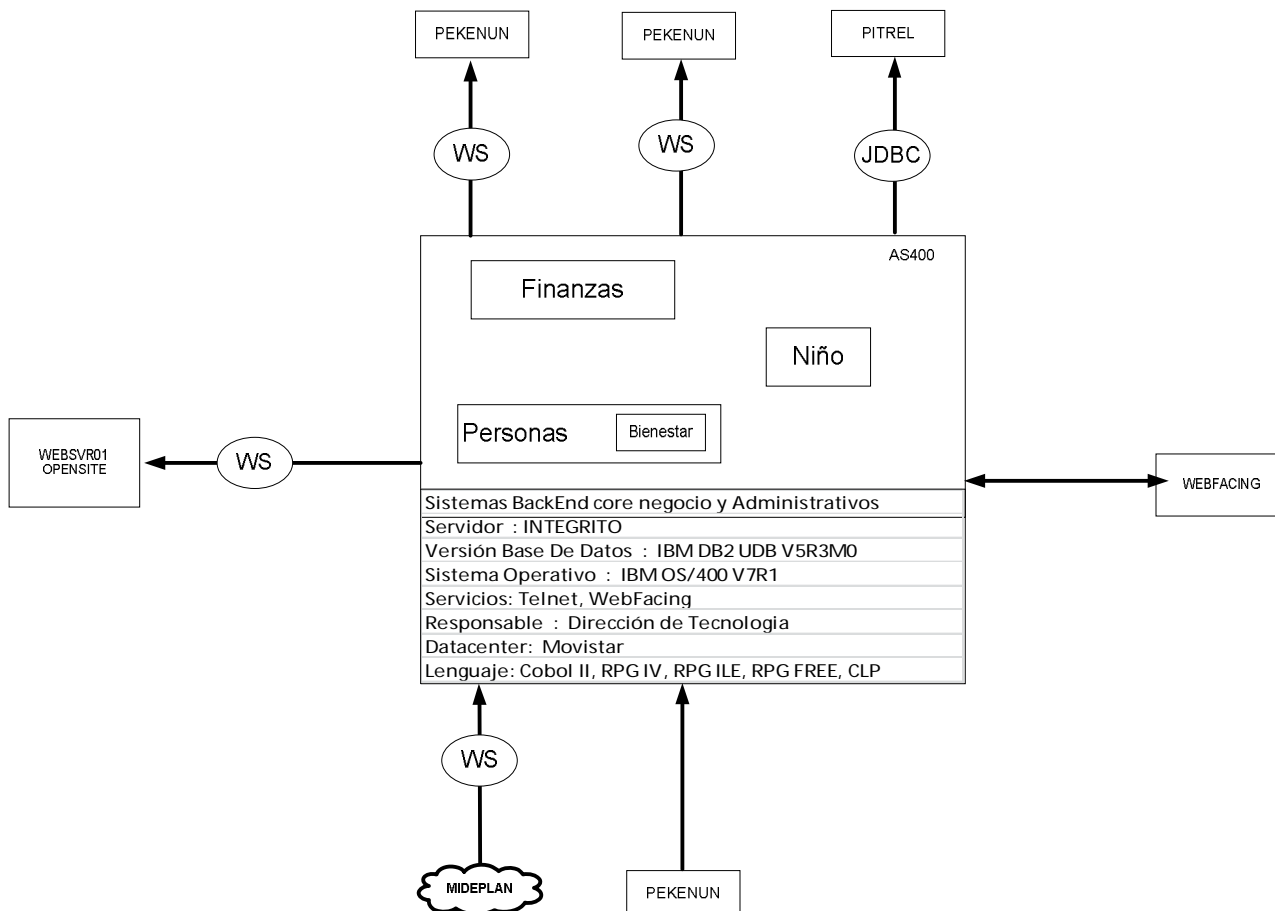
PEKENUN

PEKENUN

PITREL

WS

WS

JDBC

AS400

Finanzas

Niño

Personas

Bienestar

WEBSVR01
OPENSITE

WS

WEBFACING

Sistemas BackEnd core negocio y Administrativos
Servidor : INTEGRITO
Versión Base De Datos : IBM DB2 UDB V5R3M0
Sistema Operativo : IBM OS/400 V7R1
Servicios: Telnet, WebFacing
Responsable : Dirección de Tecnologia
Datacenter: Movistar
Lenguaje: Cobol II, RPG IV, RPG ILE, RPG FREE, CLP

WS

MIDEPLAN

PEKENUN